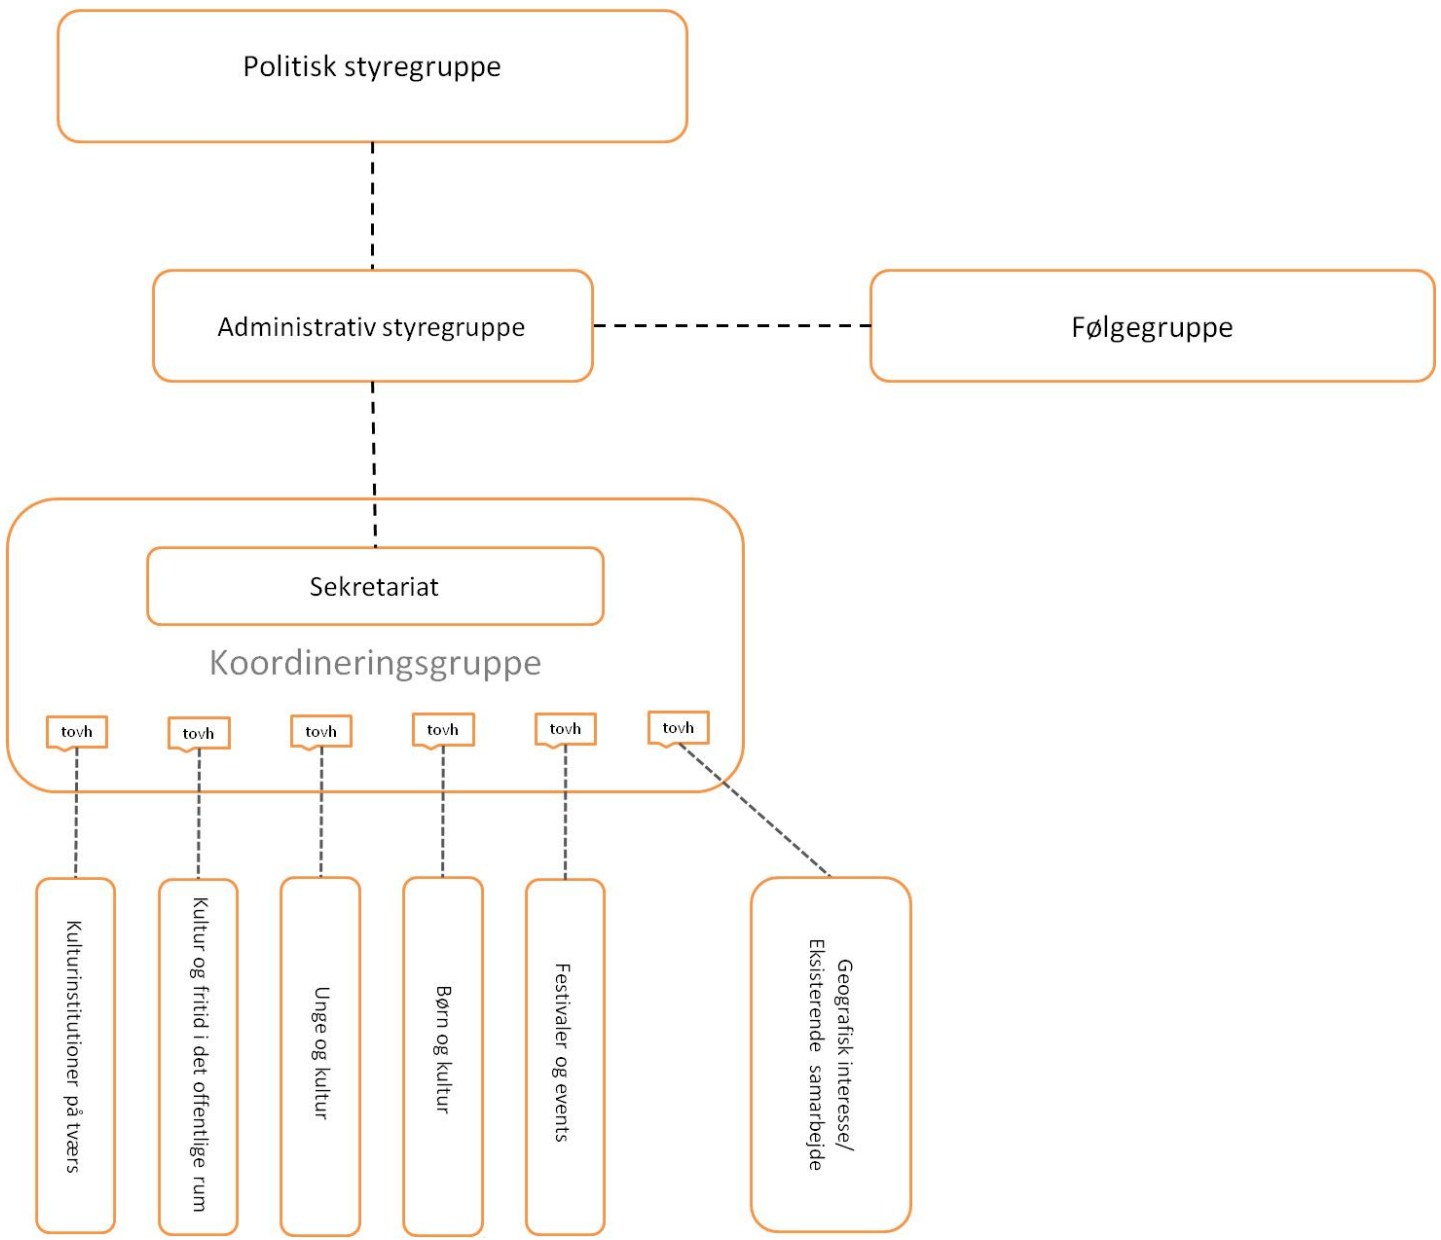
Politisk styregruppe

Administrativ styregruppe

Følgegruppe

Sekretariat

Koordineringsgruppe

tovh

tovh

tovh

tovh

tovh

tovh

Kulturinstitutioner på tværs

Kultur og fritid i det offentlige rum

Unge og kultur

Børn og kultur

Festivaler og events

Geografisk interesse/ Eksisterende samarbejde